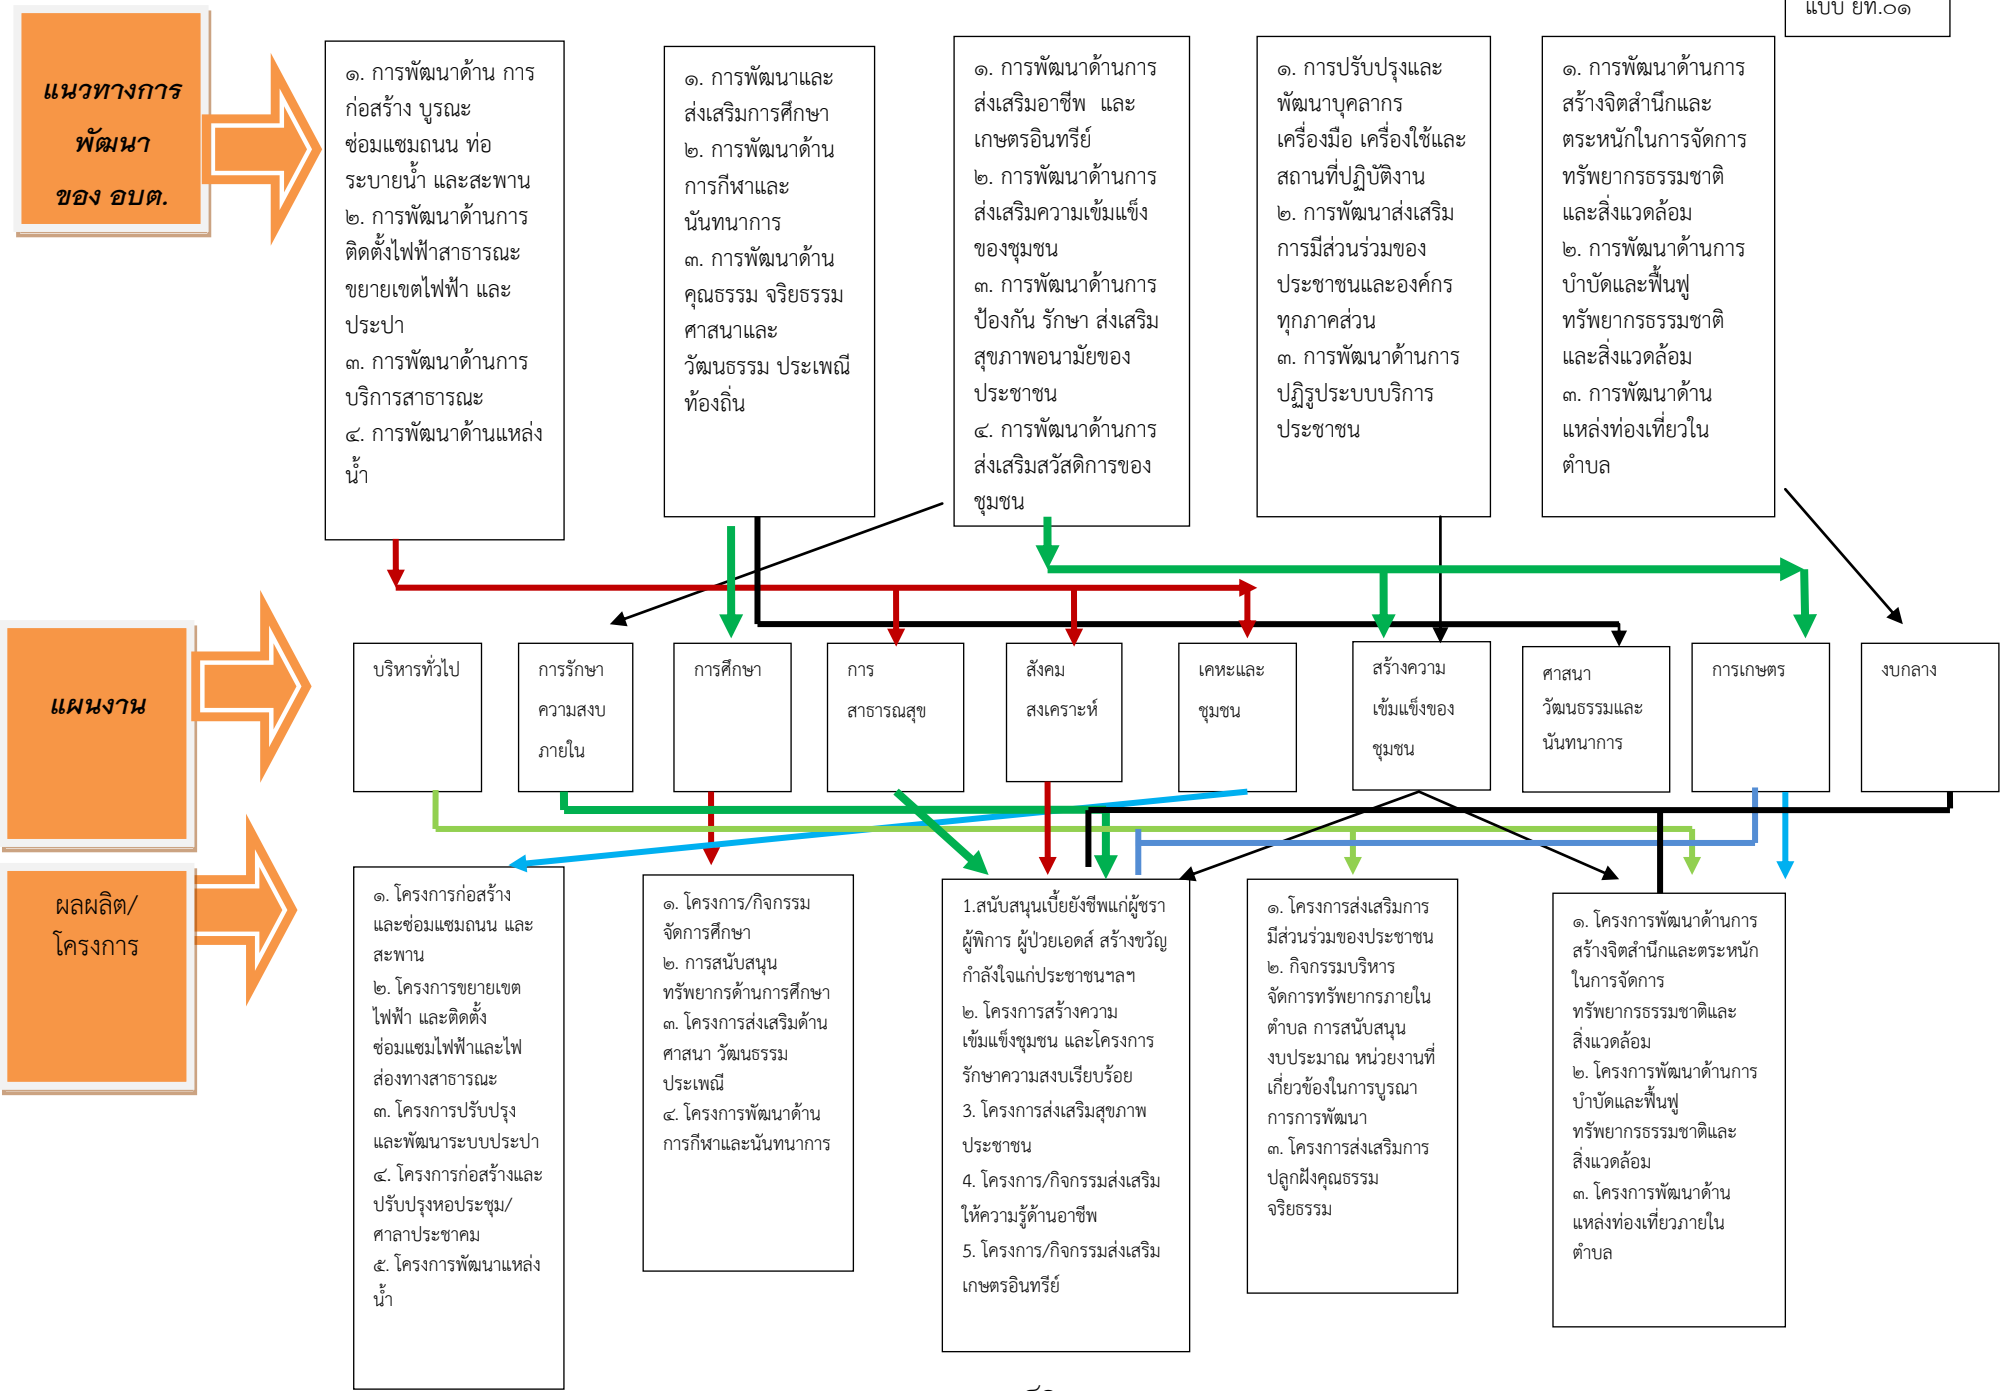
แบบ ยท.๐๑

แนวทางการพัฒนาของ อบต.

๑. การพัฒนาด้าน การก่อสร้าง บูรณะ ซ่อมแซมถนน ท่อระบายน้ำ และสะพาน
๒. การพัฒนาด้านการติดตั้งไฟฟ้าสาธารณะ ขยายเขตไฟฟ้า และประปา
๓. การพัฒนาด้านการบริการสาธารณะ
๔. การพัฒนาด้านแหล่งน้ำ

๑. การพัฒนาและส่งเสริมการศึกษา
๒. การพัฒนาด้านการกีฬาและนันทนาการ
๓. การพัฒนาด้านคุณธรรม จริยธรรม ศาสนาและวัฒนธรรม ประเพณีท้องถิ่น

๑. การพัฒนาด้านการส่งเสริมอาชีพ และเกษตรอินทรีย์
๒. การพัฒนาด้านการส่งเสริมความเข้มแข็งของชุมชน
๓. การพัฒนาด้านการป้องกัน รักษา ส่งเสริมสุขภาพอนามัยของประชาชน
๔. การพัฒนาด้านการส่งเสริมสวัสดิการของชุมชน

๑. การปรับปรุงและพัฒนาบุคลากร เครื่องมือ เครื่องใช้และสถานที่ปฏิบัติงาน
๒. การพัฒนาส่งเสริมการมีส่วนร่วมของประชาชนและองค์กรทุกภาคส่วน
๓. การพัฒนาด้านการปฏิรูประบบบริการประชาชน

๑. การพัฒนาด้านการสร้างจิตสำนึกและตระหนักในการจัดการทรัพยากรธรรมชาติและสิ่งแวดล้อม
๒. การพัฒนาด้านการบำบัดและฟื้นฟูทรัพยากรธรรมชาติและสิ่งแวดล้อม
๓. การพัฒนาด้านแหล่งท่องเที่ยวในตำบล

แผนงาน

บริหารทั่วไป

การรักษาความสงบภายใน

การศึกษา

การสาธารณสุข

สังคมสงเคราะห์

เคหะและชุมชน

สร้างความเข้มแข็งของชุมชน

ศาสนา วัฒนธรรมและนันทนาการ

การเกษตร

งบกลาง

ผลผลิต/โครงการ

๑. โครงการก่อสร้างและซ่อมแซมถนน และสะพาน
๒. โครงการขยายเขตไฟฟ้า และติดตั้งซ่อมแซมไฟฟ้าและไฟส่องทางสาธารณะ
๓. โครงการปรับปรุงและพัฒนาระบบประปา
๔. โครงการก่อสร้างและปรับปรุงหอประชุม/ศาลาประชาคม
๕. โครงการพัฒนาแหล่งน้ำ

๑. โครงการ/กิจกรรมจัดการศึกษา
๒. การสนับสนุนทรัพยากรด้านการศึกษา
๓. โครงการส่งเสริมด้านศาสนา วัฒนธรรม ประเพณี
๔. โครงการพัฒนาด้านการกีฬาและนันทนาการ

1.สนับสนุนเบี้ยยังชีพแก่ผู้ชรา ผู้พิการ ผู้ป่วยเอดส์ สร้างขวัญกำลังใจแก่ประชาชนฯลฯ
๒. โครงการสร้างความเข้มแข็งชุมชน และโครงการรักษาความสงบเรียบร้อย
3. โครงการส่งเสริมสุขภาพประชาชน
4. โครงการ/กิจกรรมส่งเสริมให้ความรู้ด้านอาชีพ
5. โครงการ/กิจกรรมส่งเสริมเกษตรอินทรีย์

๑. โครงการส่งเสริมการมีส่วนร่วมของประชาชน
๒. กิจกรรมบริหารจัดการทรัพยากรภายในตำบล การสนับสนุนงบประมาณ หน่วยงานที่เกี่ยวข้องในการบูรณาการการพัฒนา
๓. โครงการส่งเสริมการปลูกฝังคุณธรรม จริยธรรม

๑. โครงการพัฒนาด้านการสร้างจิตสำนึกและตระหนักในการจัดการทรัพยากรธรรมชาติและสิ่งแวดล้อม
๒. โครงการพัฒนาด้านการบำบัดและฟื้นฟูทรัพยากรธรรมชาติและสิ่งแวดล้อม
๓. โครงการพัฒนาด้านแหล่งท่องเที่ยวภายในตำบล